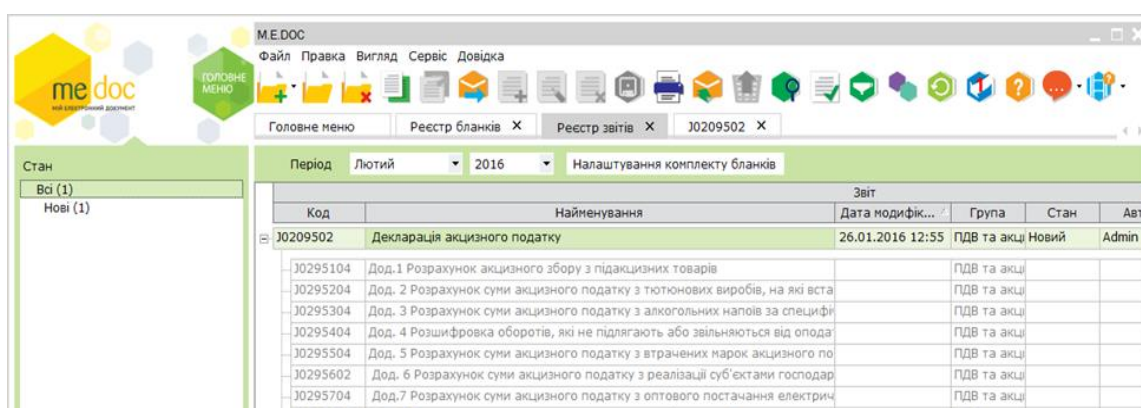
me doc
мій електронний документ

ГОЛОВНЕ МЕНЮ

M.E.DOC
Файл Правка Вигляд Сервіс Довідка

Головне меню | Реєстр бланків ✕ | Реєстр звітів ✕ | J0209502 ✕

Стан
Всі (1)
Нові (1)

Період Лютий 2016 Налаштування комплекту бланків

Звіт

| Код | Найменування | Дата модифік... | Група | Стан | Авт |
|---|---|---|---|---|---|
| J0209502 | Декларація акцизного податку | 26.01.2016 12:55 | ПДВ та акці | Новий | Admin |
| J0295104 | Дод.1 Розрахунок акцизного збору з підакцизних товарів | | ПДВ та акці | | |
| J0295204 | Дод. 2 Розрахунок суми акцизного податку з тютюнових виробів, на які вста | | ПДВ та акці | | |
| J0295304 | Дод. 3 Розрахунок суми акцизного податку з алкогольних напоїв за специфі | | ПДВ та акці | | |
| J0295404 | Дод. 4 Розшифровка оборотів, які не підлягають або звільняються від опода | | ПДВ та акці | | |
| J0295504 | Дод. 5 Розрахунок суми акцизного податку з втрачених марок акцизного по | | ПДВ та акці | | |
| J0295602 | Дод. 6 Розрахунок суми акцизного податку з реалізації суб'єктами господар | | ПДВ та акці | | |
| J0295704 | Дод.7 Розрахунок суми акцизного податку з оптового постачання електрич | | ПДВ та акці | | |